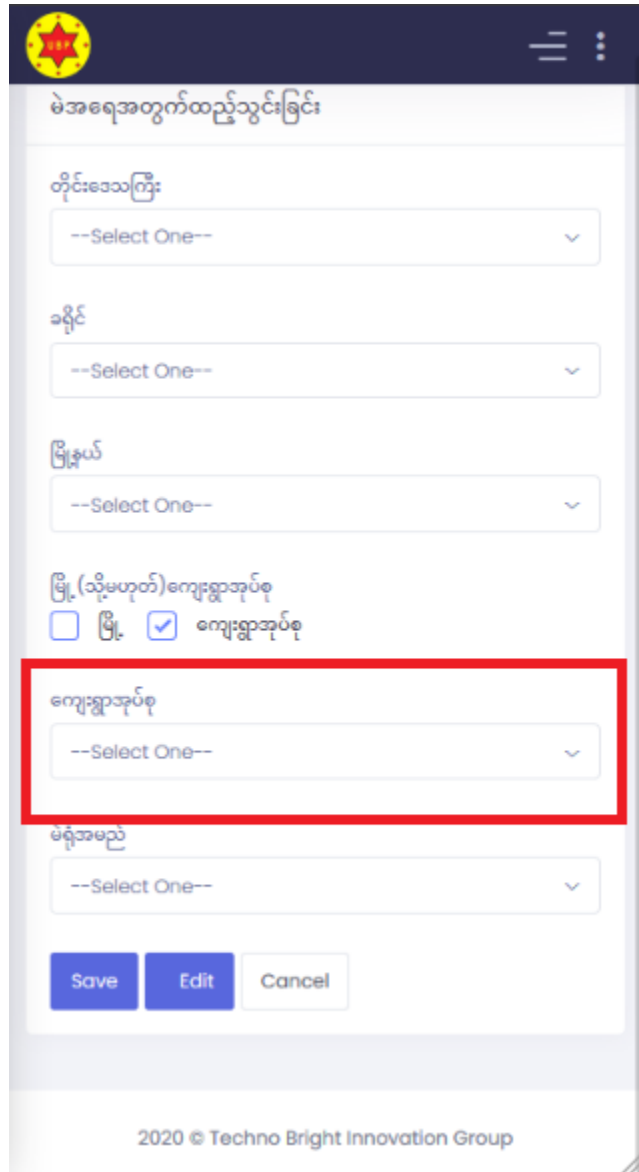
USP

မဲအရေအတွက်ထည့်သွင်းခြင်း

တိုင်းဒေသကြီး

--Select One--

ခရိုင်

--Select One--

မြို့နယ်

--Select One--

မြို့(သို့မဟုတ်)ကျေးရွာအုပ်စု

မြို့

ကျေးရွာအုပ်စု

ကျေးရွာအုပ်စု

--Select One--

မဲရုံအမည်

--Select One--

Save

Edit

Cancel

2020 © Techno Bright Innovation Group